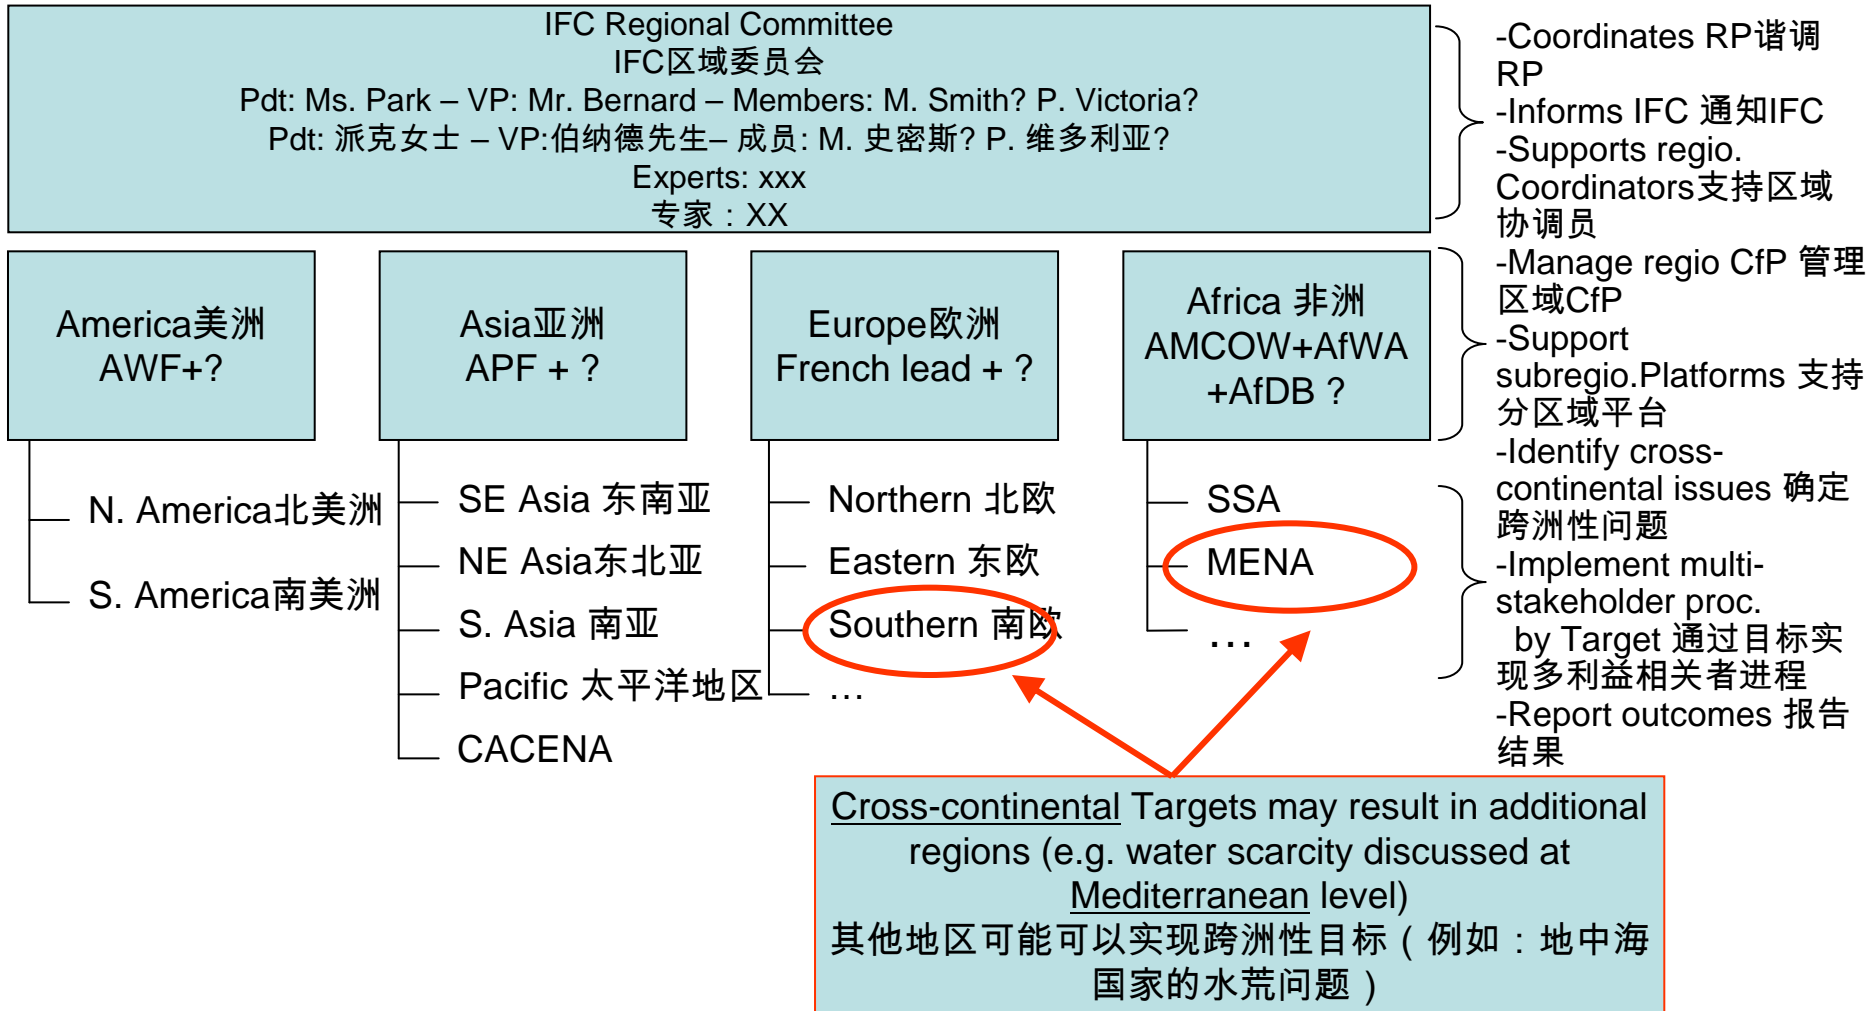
IFC Regional Committee
IFC区域委员会
Pdt: Ms. Park – VP: Mr. Bernard – Members: M. Smith? P. Victoria?
Pdt: 派克女士 – VP:伯纳德先生– 成员: M. 史密斯? P. 维多利亚?
Experts: xxx
专家：XX

-Coordinates RP谐调RP
-Informs IFC 通知IFC
-Supports regio. Coordinators支持区域协调员

America美洲
AWF+?

Asia亚洲
APF + ?

Europe欧洲
French lead + ?

Africa 非洲
AMCOW+AfWA +AfDB ?

-Manage regio CfP 管理区域CfP
-Support subregio.Platforms 支持分区域平台

N. America北美洲
S. America南美洲

SE Asia 东南亚
NE Asia东北亚
S. Asia 南亚
Pacific 太平洋地区
CACENA

Northern 北欧
Eastern 东欧
Southern 南欧
…

SSA
MENA
…

-Identify cross-continental issues 确定跨洲性问题
-Implement multi-stakeholder proc. by Target 通过目标实现多利益相关者进程
-Report outcomes 报告结果

Cross-continental Targets may result in additional regions (e.g. water scarcity discussed at Mediterranean level)
其他地区可能可以实现跨洲性目标（例如：地中海国家的水荒问题）